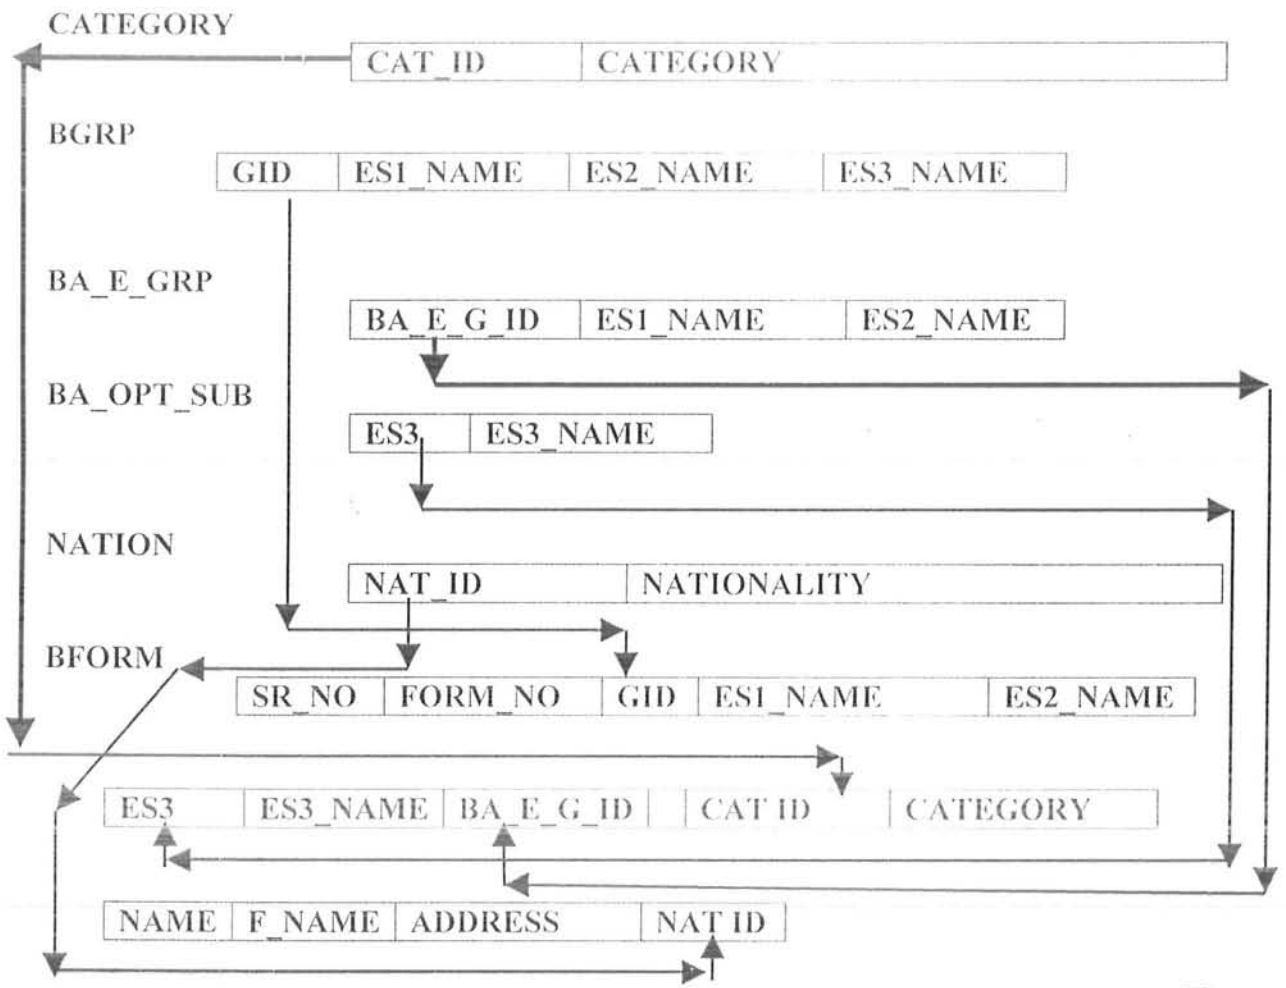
CATEGORY

| CAT_ID | CATEGORY |
|---|---|

BGRP

| GID | ES1_NAME | ES2_NAME | ES3_NAME |
|---|---|---|---|

BA_E_GRP

| BA_E_G_ID | ES1_NAME | ES2_NAME |
|---|---|---|

BA_OPT_SUB

| ES3 | ES3_NAME |
|---|---|

NATION

| NAT_ID | NATIONALITY |
|---|---|

BFORM

| SR_NO | FORM_NO | GID | ES1_NAME | ES2_NAME |
|---|---|---|---|---|

| ES3 | ES3_NAME | BA_E_G_ID | CAT ID | CATEGORY |
|---|---|---|---|---|

| NAME | F_NAME | ADDRESS | NAT ID |
|---|---|---|---|